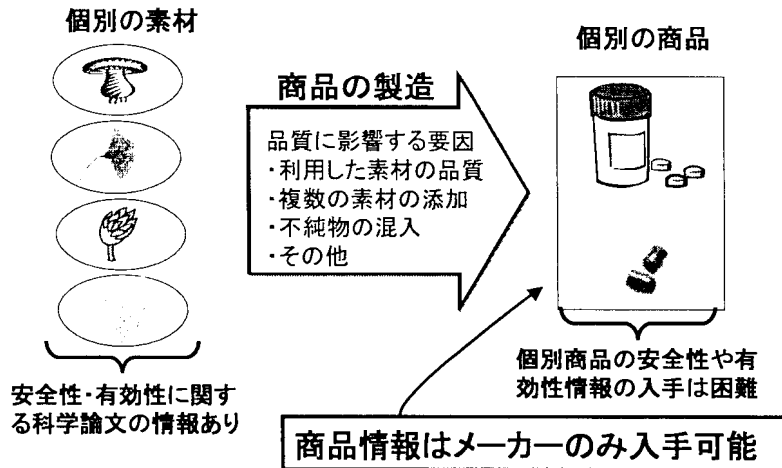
個別の素材

商品の製造

品質に影響する要因
・利用した素材の品質
・複数の素材の添加
・不純物の混入
・その他

個別の商品

安全性・有効性に関する科学論文の情報あり

個別商品の安全性や有効性情報の入手は困難

商品情報はメーカーのみ入手可能